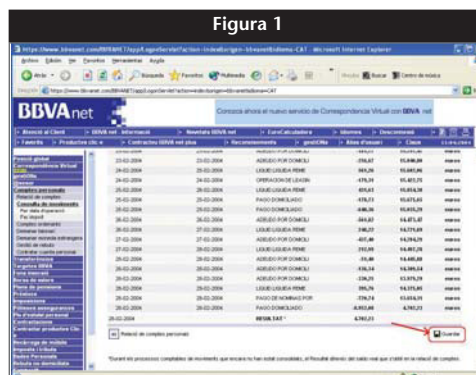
Figura 1

https://www.bbvanet.com/BBVANET/app/LogonServlet?action=index&origen=bbvanet&idioma=CAT - Microsoft Internet Explorer

Arxiu Edició Ver Favorits Herramientas Ayuda

Atrás Búsqueda Favoritos Multimedia

Buscar Centro de música

Dirección https://www.bbvanet.com/BBVANET/app2/LogonServlet?action=index&origen=bbvanet&idioma=CAT

BBVAnet

Coneixi ara el nou servei de Correspondència Virtual amb BBVA net

Atenció al Client | BBVA net informació | Newsletter BBVA net | EuroCalculadora | Idiomes | Desconnexió

Favorits | Productes clic e | Contractes BBVA net plus | Reconeixements | gestiONe | Altes d'usuari | Claus

Posició global
Correspondència Virtual
gestiONe
Comptes personals
Relació de comptes
Consulta de moviments
Per data d'operació
Per import
Comptes ordenants
Domiciliar rebuts
Domiciliar nòmina estrangera
Gestió de rebuts
Contractar comptes personals
Transferències
Targetes BBVA
Fons inversió
Borsa de valors
Plans de pensions
Préstecs
Hipoteques
Finances personals
Pla d'estalvi personal
Contractacions
Contractar productes Clic
Serveis
Recàrrega de mòbils
Impostos i tributs
Quotes Personals
Rebuts no domiciliats

| | | | | |
|---|---|---|---|---|
| 23-02-2004 | 23-02-2004 | ADEUDO POR DOMICILI | -216,67 | 95.880,00 | euros |
| 24-02-2004 | 24-02-2004 | LIQUID LIQUIDA PEME | -361,36 | 95.685,86 | euros |
| 24-02-2004 | 24-02-2004 | OPERACIÓ DE LEASIN | -478,34 | 95.422,75 | euros |
| 25-02-2004 | 25-02-2004 | LIQUID LIQUIDA PEME | -451,61 | 95.054,30 | euros |
| 25-02-2004 | 25-02-2004 | PAGO DOMICILIADO | -478,73 | 95.675,65 | euros |
| 26-02-2004 | 26-02-2004 | PAGO DOMICILIADO | -648,36 | 94.935,39 | euros |
| 26-02-2004 | 26-02-2004 | ADEUDO POR DOMICILI | -364,87 | 94.473,87 | euros |
| 26-02-2004 | 26-02-2004 | LIQUID LIQUIDA PEME | 348,33 | 94.771,69 | euros |
| 27-02-2004 | 27-02-2004 | ADEUDO POR DOMICILI | -437,40 | 94.394,29 | euros |
| 27-02-2004 | 27-02-2004 | LIQUID LIQUIDA PEME | 212,93 | 94.467,28 | euros |
| 28-02-2004 | 28-02-2004 | LIQUID LIQUIDA PEME | -31,46 | 94.465,85 | euros |
| 28-02-2004 | 28-02-2004 | ADEUDO POR DOMICILI | -336,14 | 94.109,24 | euros |
| 28-02-2004 | 28-02-2004 | ADEUDO POR DOMICILI | -230,25 | 93.979,39 | euros |
| 28-02-2004 | 28-02-2004 | LIQUID LIQUIDA PEME | 396,76 | 94.375,85 | euros |
| 28-02-2004 | 28-02-2004 | PAGO DE NOMINAS POR | -739,74 | 93.036,11 | euros |
| 28-02-2004 | 28-02-2004 | PAGO DOMICILIADO | -8.453,00 | 4.741,21 | euros |
| 28-02-2004 | | RESUM SALT * | | 4.741,21 | euros |

Relació de comptes personals

Guardar

*Durant els processos comptables de moviments que encara no han estat consolidats, el Resultat diferirà del saldo real que s'obté en la relació de comptes.